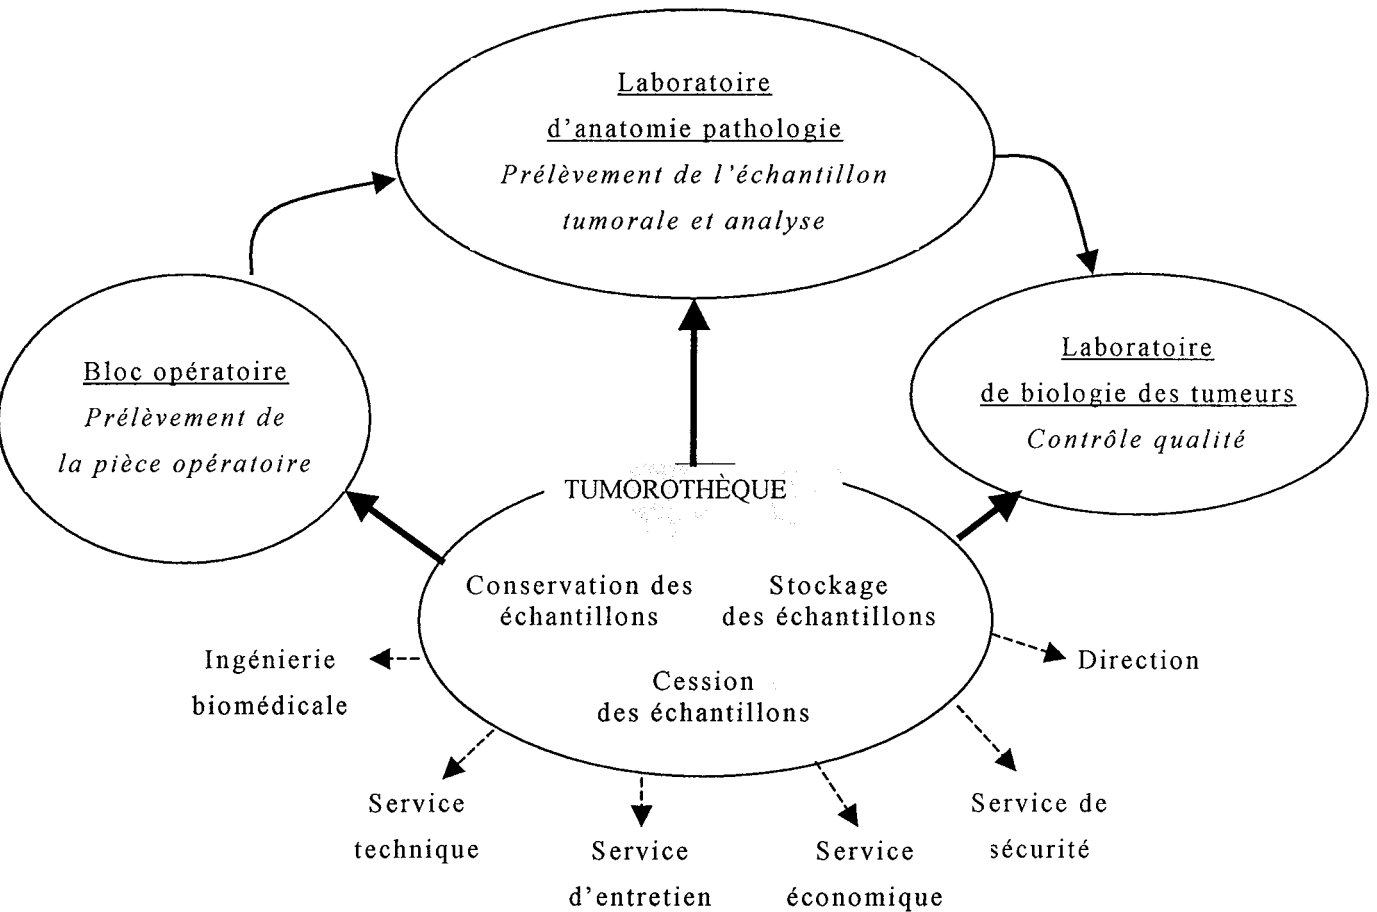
Laboratoire
d'anatomie pathologie
Prélèvement de l'échantillon tumorale et analyse

Bloc opératoire
Prélèvement de la pièce opératoire

Laboratoire
de biologie des tumeurs
Contrôle qualité

TUMOROTHÈQUE

Conservation des échantillons

Stockage des échantillons

Cession des échantillons

Ingénierie biomédicale

Direction

Service technique

Service d'entretien

Service économique

Service de sécurité